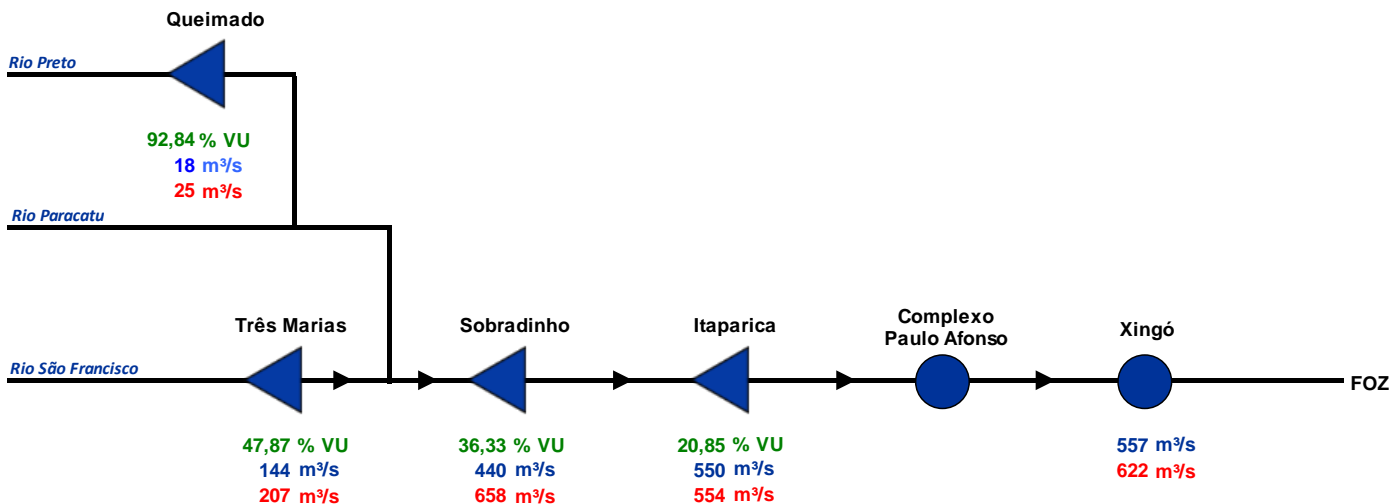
Queimado

Rio Preto

92,84 % VU
18 m³/s
25 m³/s

Rio Paracatu

Três Marias

Sobradinho

Itaparica

Complexo Paulo Afonso

Xingó

Rio São Francisco

FOZ

47,87 % VU
144 m³/s
207 m³/s

36,33 % VU
440 m³/s
658 m³/s

20,85 % VU
550 m³/s
554 m³/s

557 m³/s
622 m³/s